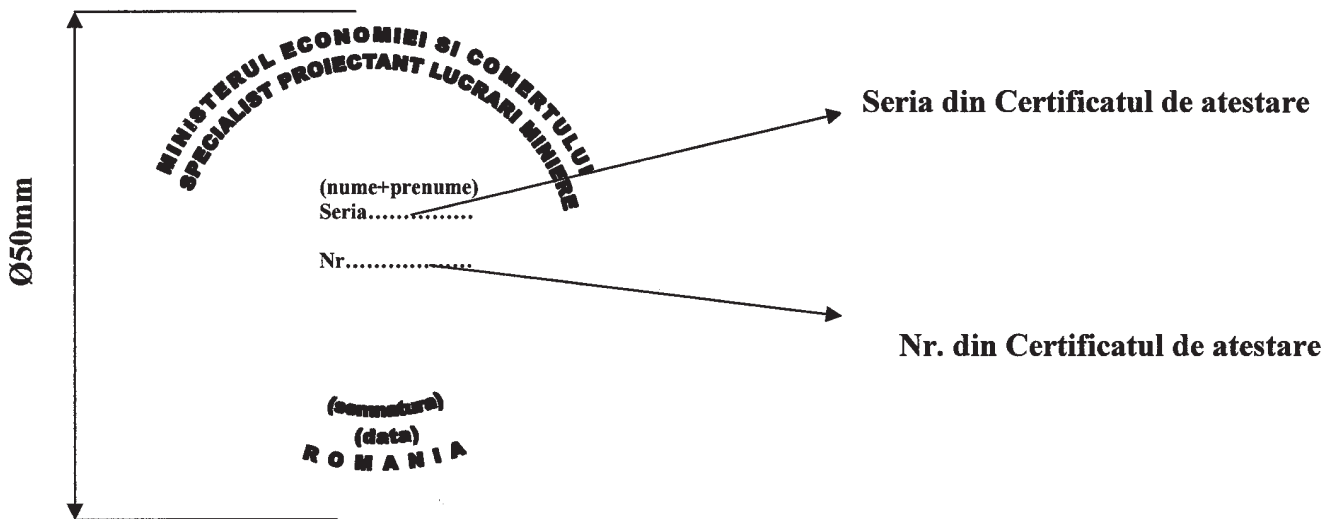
Ø50mm

MINISTERUL ECONOMIEI SI COMERTULUI
SPECIALIST PROIECTANT LUCRARI MINIERE

(nume+prenume)
Seria……………

Nr………………

Seria din Certificatul de atestare

Nr. din Certificatul de atestare

(semnatura)
(data)
ROMANIA